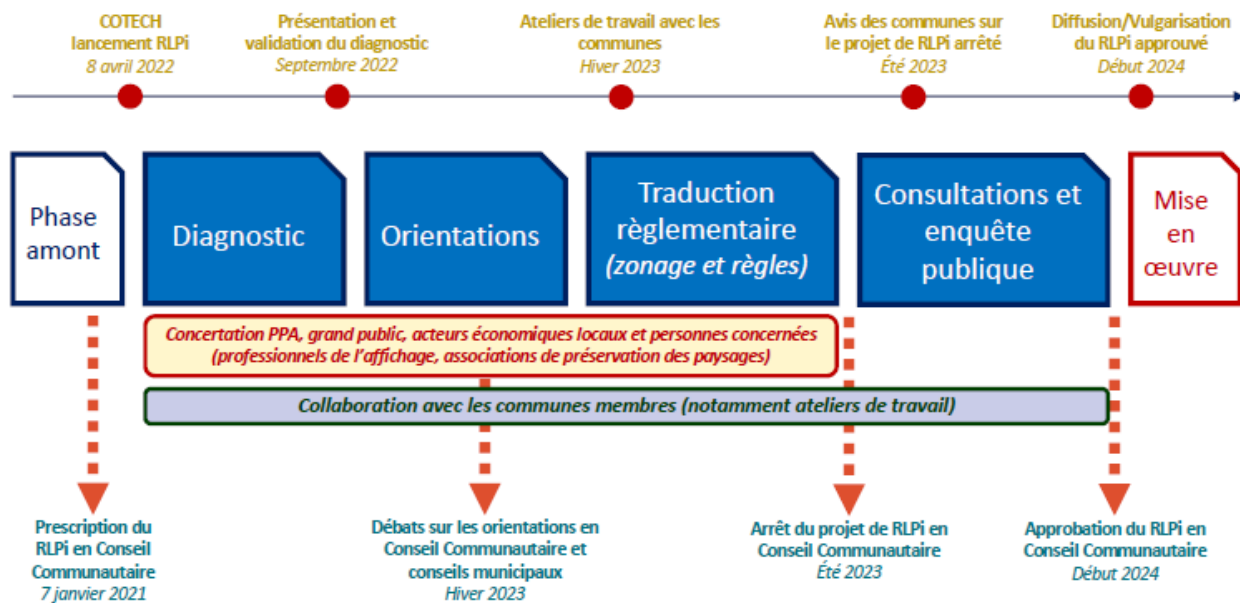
COTECH
lancement RLPi
8 avril 2022

Présentation et validation du diagnostic
Septembre 2022

Ateliers de travail avec les communes
Hiver 2023

Avis des communes sur le projet de RLPi arrêté
Été 2023

Diffusion/Vulgarisation du RLPi approuvé
Début 2024

Phase amont

Diagnostic

Orientations

Traduction règlementaire
(zonage et règles)

Consultations et enquête publique

Mise en œuvre

Concertation PPA, grand public, acteurs économiques locaux et personnes concernées (professionnels de l'affichage, associations de préservation des paysages)

Collaboration avec les communes membres (notamment ateliers de travail)

Prescription du RLPi en Conseil Communautaire
7 janvier 2021

Débats sur les orientations en Conseil Communautaire et conseils municipaux
Hiver 2023

Arrêt du projet de RLPi en Conseil Communautaire
Été 2023

Approbation du RLPi en Conseil Communautaire
Début 2024